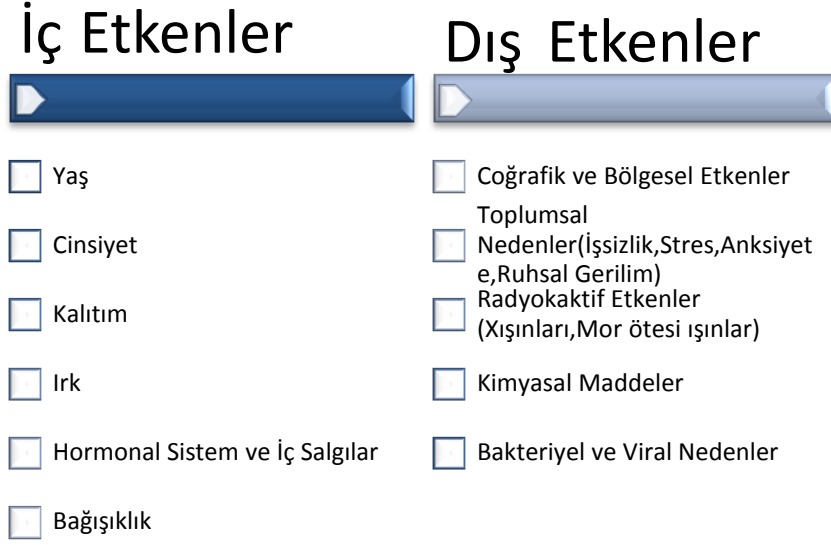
İç Etkenler

Yaş

Cinsiyet

Kalıtım

Irk

Hormonal Sistem ve İç Salgılar

Bağışıklık

Dış Etkenler

Coğrafik ve Bölgesel Etkenler

Toplumsal Nedenler(İşsizlik,Stres,Anksiyete,Ruhsal Gerilim)

Radyokaktif Etkenler (Xışınları,Mor ötesi ışınlar)

Kimyasal Maddeler

Bakteriyel ve Viral Nedenler